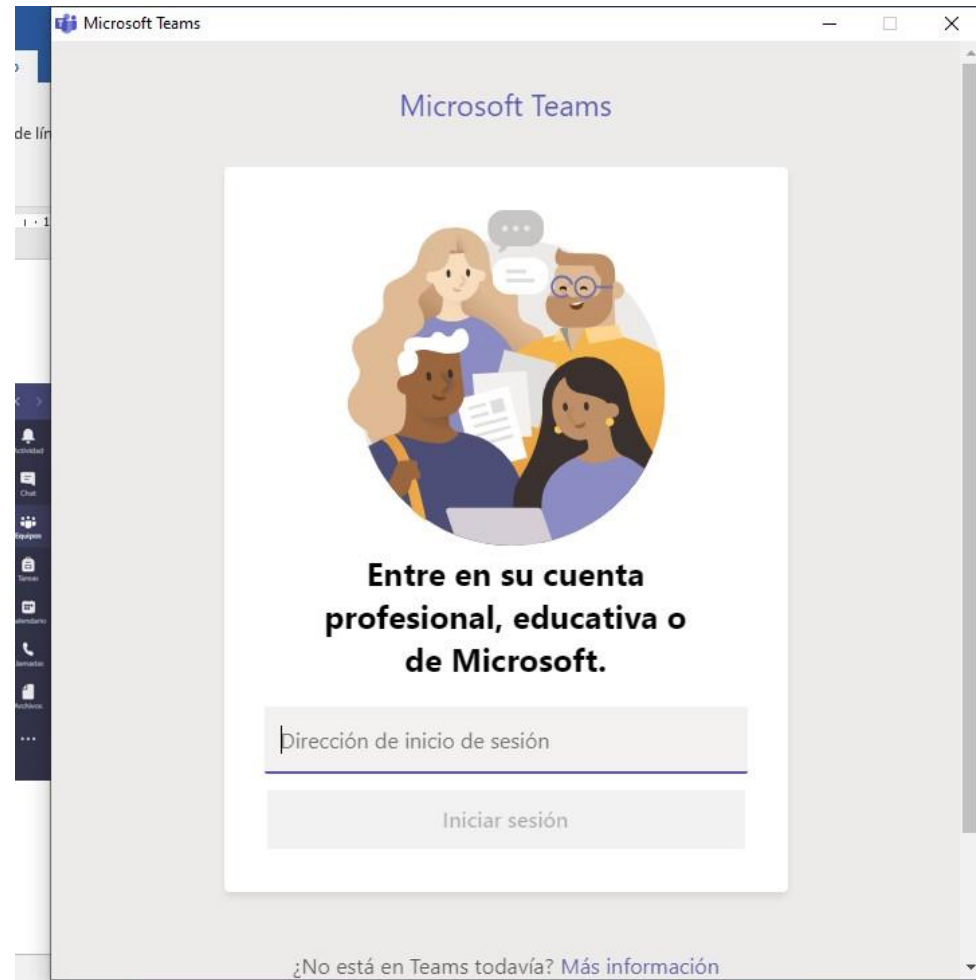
Microsoft Teams

de lín

Actividad
Chat
Equipos
Tareas
alendario
Llamadas
Archivos
...

Microsoft Teams

Entre en su cuenta profesional, educativa o de Microsoft.

Dirección de inicio de sesión

Iniciar sesión

¿No está en Teams todavía? Más información